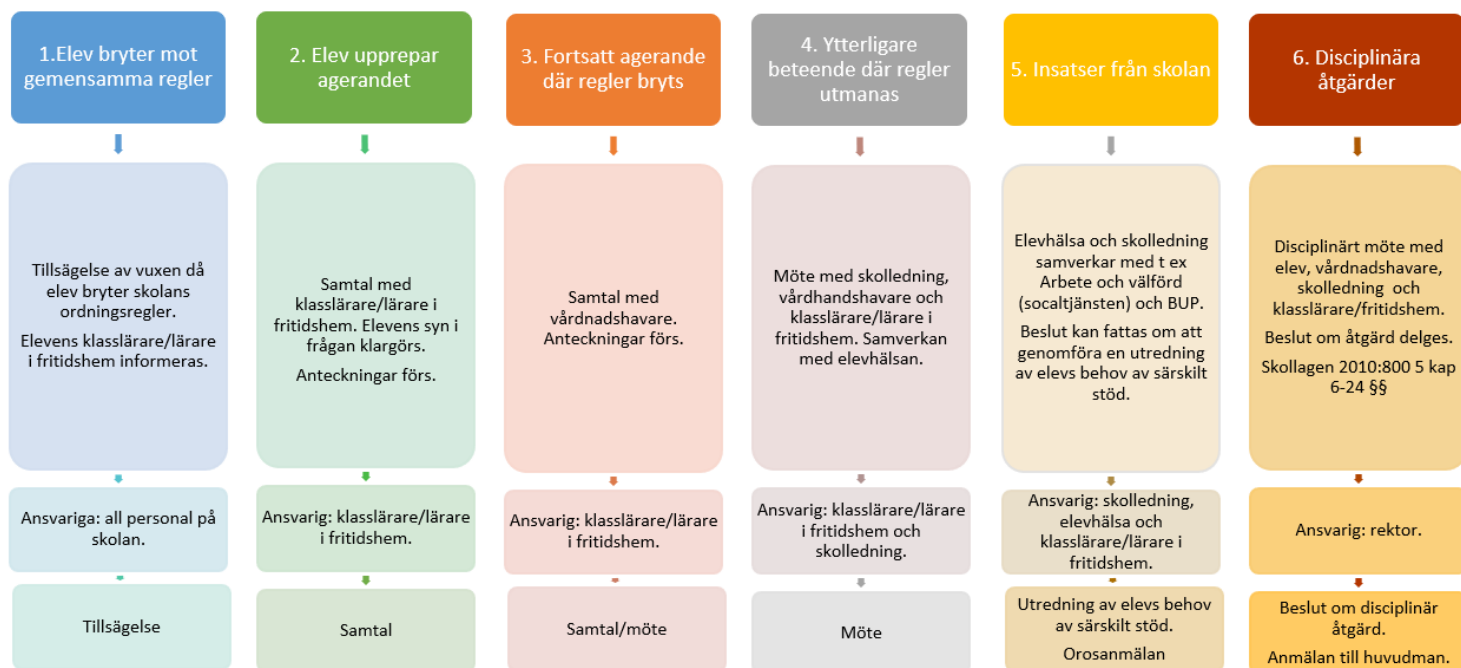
1.Elev bryter mot gemensamma regler

Tillsägelse av vuxen då elev bryter skolans ordningsregler.

Elevens klasslärare/lärare i fritidshem informeras.

Ansvariga: all personal på skolan.

Tillsägelse

2. Elev upprepar agerandet

Samtal med klasslärare/lärare i fritidshem. Elevens syn i frågan klargörs.

Anteckningar förs.

Ansvarig: klasslärare/lärare i fritidshem.

Samtal

3. Fortsatt agerande där regler bryts

Samtal med vårdnadshavare. Anteckningar förs.

Ansvarig: klasslärare/lärare i fritidshem.

Samtal/möte

4. Ytterligare beteende där regler utmanas

Möte med skolledning, vårdhandshavare och klasslärare/lärare i fritidshem. Samverkan med elevhälsan.

Ansvarig: klasslärare/lärare i fritidshem och skolledning.

Möte

5. Insatser från skolan

Elevhälsa och skolledning samverkar med t ex Arbete och välförd (socaltjänsten) och BUP.

Beslut kan fattas om att genomföra en utredning av elevs behov av särskilt stöd.

Ansvarig: skolledning, elevhälsa och klasslärare/lärare i fritidshem.

Utredning av elevs behov av särskilt stöd.

Orosanmälan

6. Disciplinära åtgärder

Disciplinärt möte med elev, vårdnadshavare, skolledning och klasslärare/fritidshem.

Beslut om åtgärd delges.

Skollagen 2010:800 5 kap 6-24 §§

Ansvarig: rektor.

Beslut om disciplinär åtgärd.

Anmälan till huvudman.